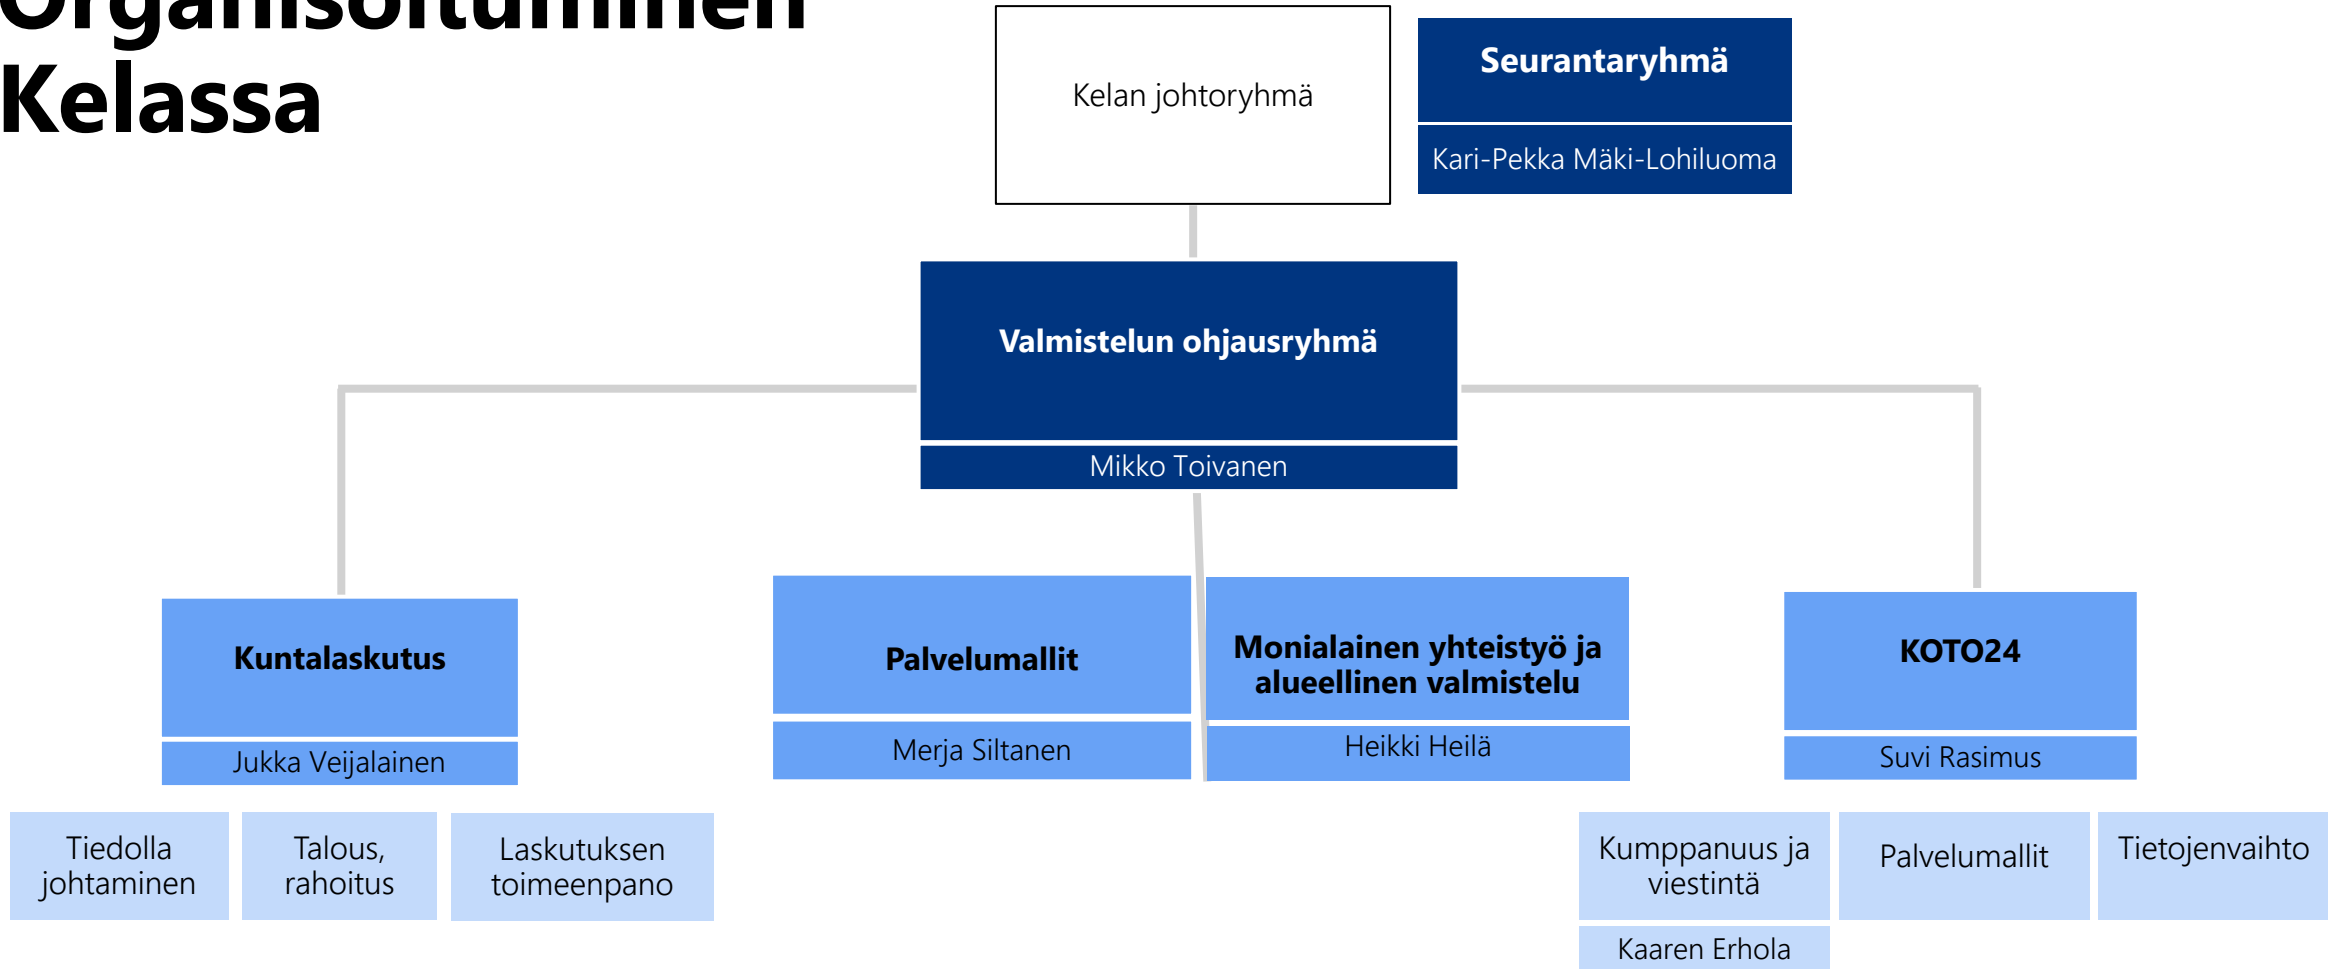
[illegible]
Kelassa

Kelan johtoryhmä

Seurantaryhmä
Kari-Pekka Mäki-Lohiluoma

Valmistelun ohjausryhmä
Mikko Toivanen

Kuntalaskutus
Jukka Veijalainen

Palvelumallit
Merja Siltanen

Monialainen yhteistyö ja alueellinen valmistelu
Heikki Heilä

KOTO24
Suvi Rasimus

Tiedolla johtaminen

Talous, rahoitus

Laskutuksen toimeenpano

Kumppanuus ja viestintä
Kaaren Erhola

Palvelumallit

Tietojenvaihto